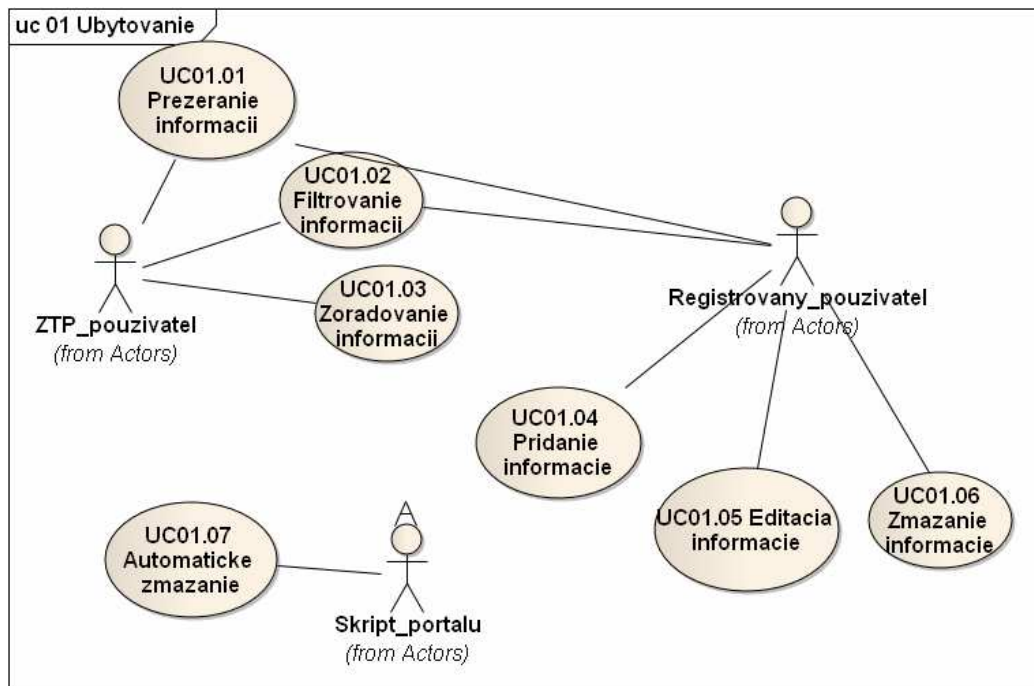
uc 01 Ubytovanie

UC01.01 Prezeranie informacii

UC01.02 Filtrovanie informacii

UC01.03 Zoradovanie informacii

ZTP_pouzivatel
(from Actors)

Registrovany_pouzivatel
(from Actors)

UC01.04 Pridanie informacie

UC01.05 Editacia informacie

UC01.06 Zmazanie informacie

UC01.07 Automaticke zmazanie

Skript_portalu
(from Actors)